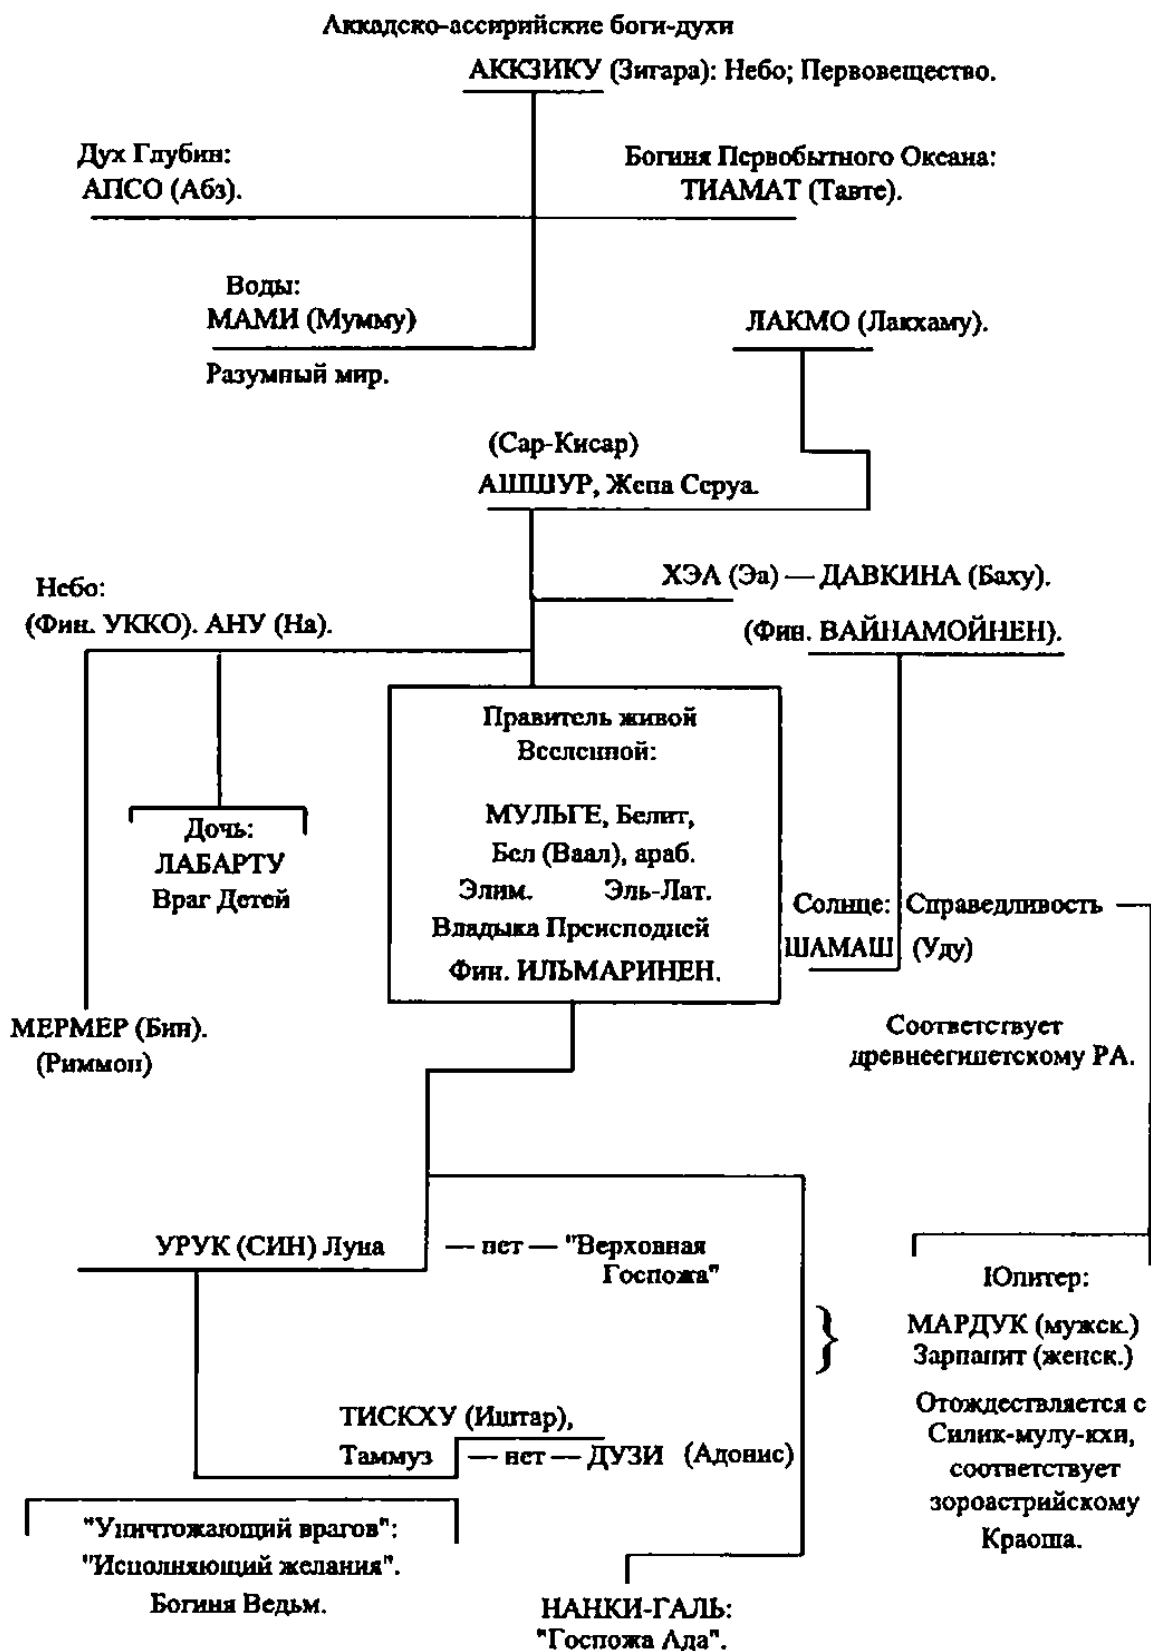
Аккадско-ассирийские боги-духи

АККЗИКУ (Зигара): Небо; Первовещество.

Дух Глубин:
АПСО (Абз).

Богиня Первобытного Океана:
ТИАМАТ (Тавте).

Воды:
МАМИ (Мумму)

Разумный мир.

ЛАКМО (Лакхаму).

(Сар-Кисар)
АШШУР, Жена Серуа.

Небо:
(Фин. УККО). АНУ (На).

ХЭА (Эа) — ДАВКИНА (Баху).

(Фин. ВАЙНАМОЙНЕН).

Правитель живой Вселенной:

МУЛЬГЕ, Белит,
Бел (Ваал), араб.
Элим. Эль-Лат.
Владыка Преисподней
Фин. ИЛЬМАРИНЕН.

Дочь:
ЛАБАРТУ
Враг Детей

Солнце: Справедливость
ШАМАШ (Уду)

МЕРМЕР (Бин).
(Риммон)

Соответствует
древнеегипетскому РА.

УРУК (СИН) Луна — нет — "Верховная Госпожа"

Юпитер:
МАРДУК (мужск.)
Зарпанит (женск.)

Отождествляется с Силик-мулу-кхи, соответствует зороастрийскому Краоша.

ТИСКХУ (Иштар),
Таммуз — нет — ДУЗИ (Адонис)

"Уничтожающий врагов":
"Исполняющий желания".
Богиня Ведьм.

НАНКИ-ГАЛЬ:
"Госпожа Ада".